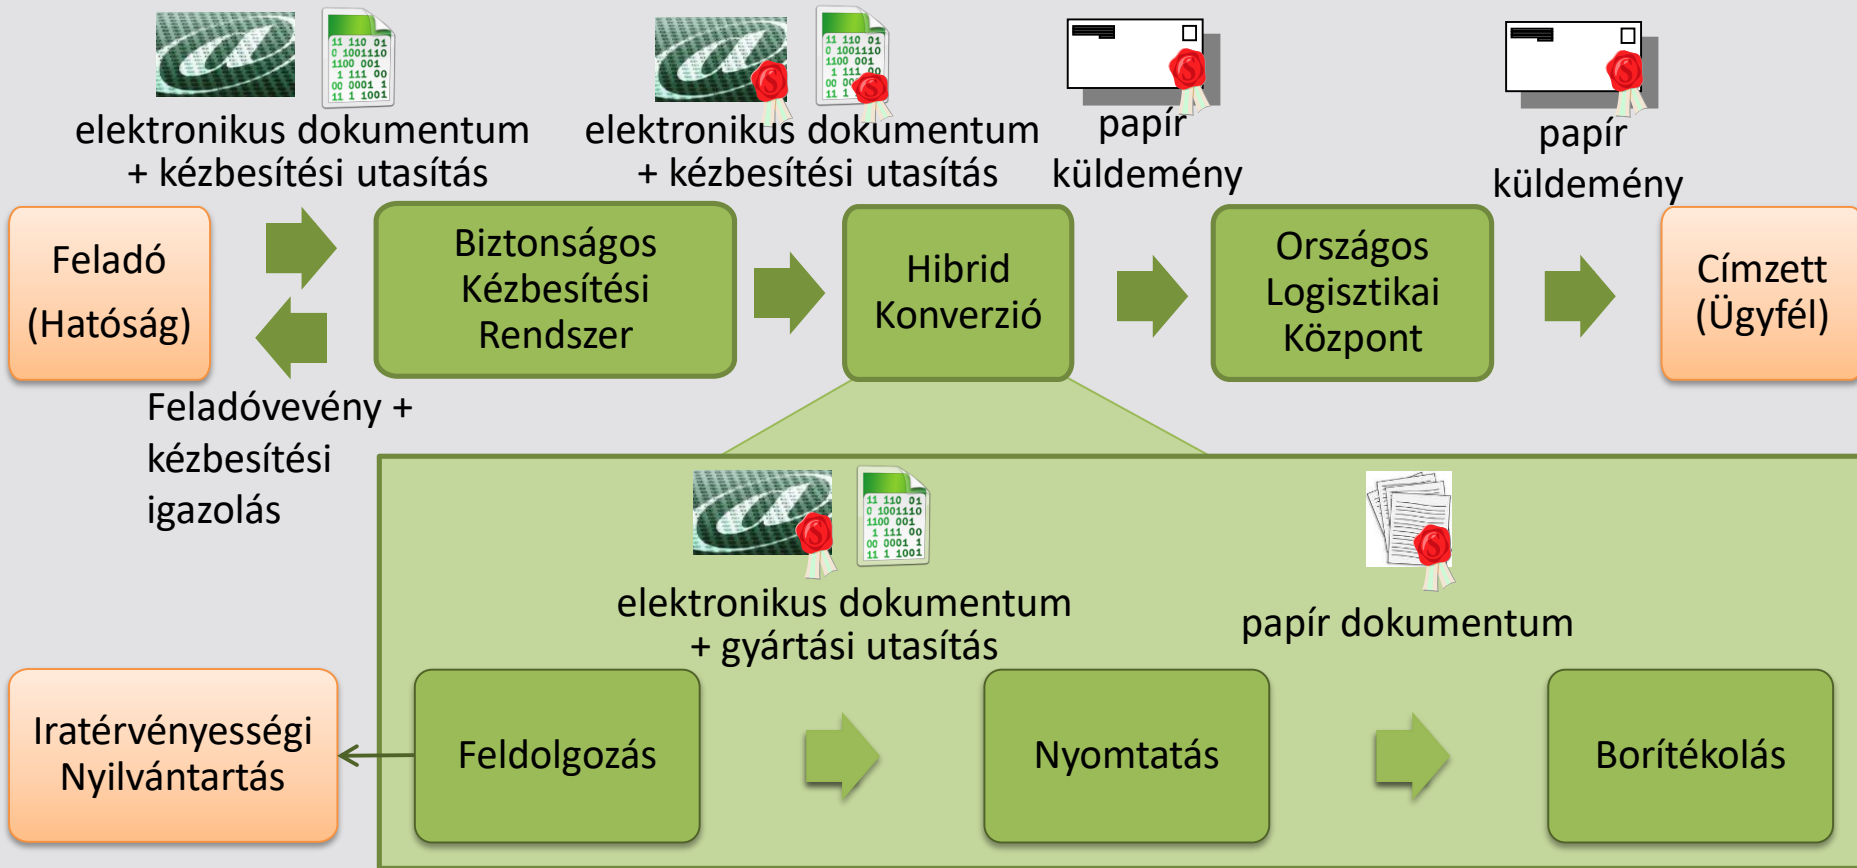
elektronikus dokumentum + kézbesítési utasítás

elektronikus dokumentum + kézbesítési utasítás

papír küldemény

papír küldemény

Feladó (Hatóság)

Biztonságos Kézbesítési Rendszer

Hibrid Konverzió

Országos Logisztikai Központ

Címzett (Ügyfél)

Feladóvevény + kézbesítési igazolás

elektronikus dokumentum + gyártási utasítás

papír dokumentum

Iratérvényességi Nyilvántartás

Feldolgozás

Nyomtatás

Borítékolás